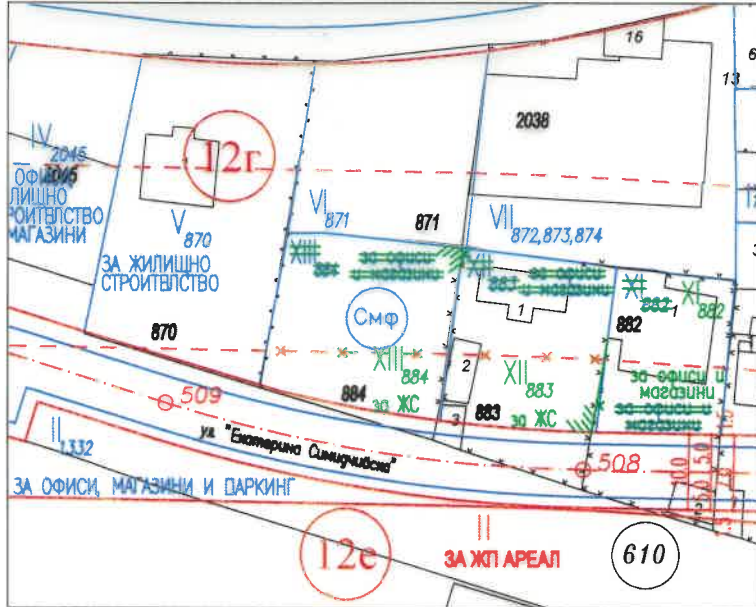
16
6
13
2038
IV 2045
2046
ОФИСИ ЖИЛИЩНО СТРОИТЕЛСТВО МАГАЗИНИ
12г
V 870
ЗА ЖИЛИЩНО СТРОИТЕЛСТВО
VI 871
871
VII 872,873,874
XIII 884
за офиси и магазини
XII 883
за офиси и магазини
XI 882
XI 882
882
1
1
Смф
870
XIII 884
2
XII 883
за офиси и магазини
за офиси и магазини
884
за ЖС
883
за ЖС
3
509
II 1,332
ул. "Екатерина Симидчийска"
508
5.0
5.0
5.0
5.0
ЗА ОФИСИ, МАГАЗИНИ И ПАРКИНГ
12е
II
ЗА ЖП АРЕАЛ
610